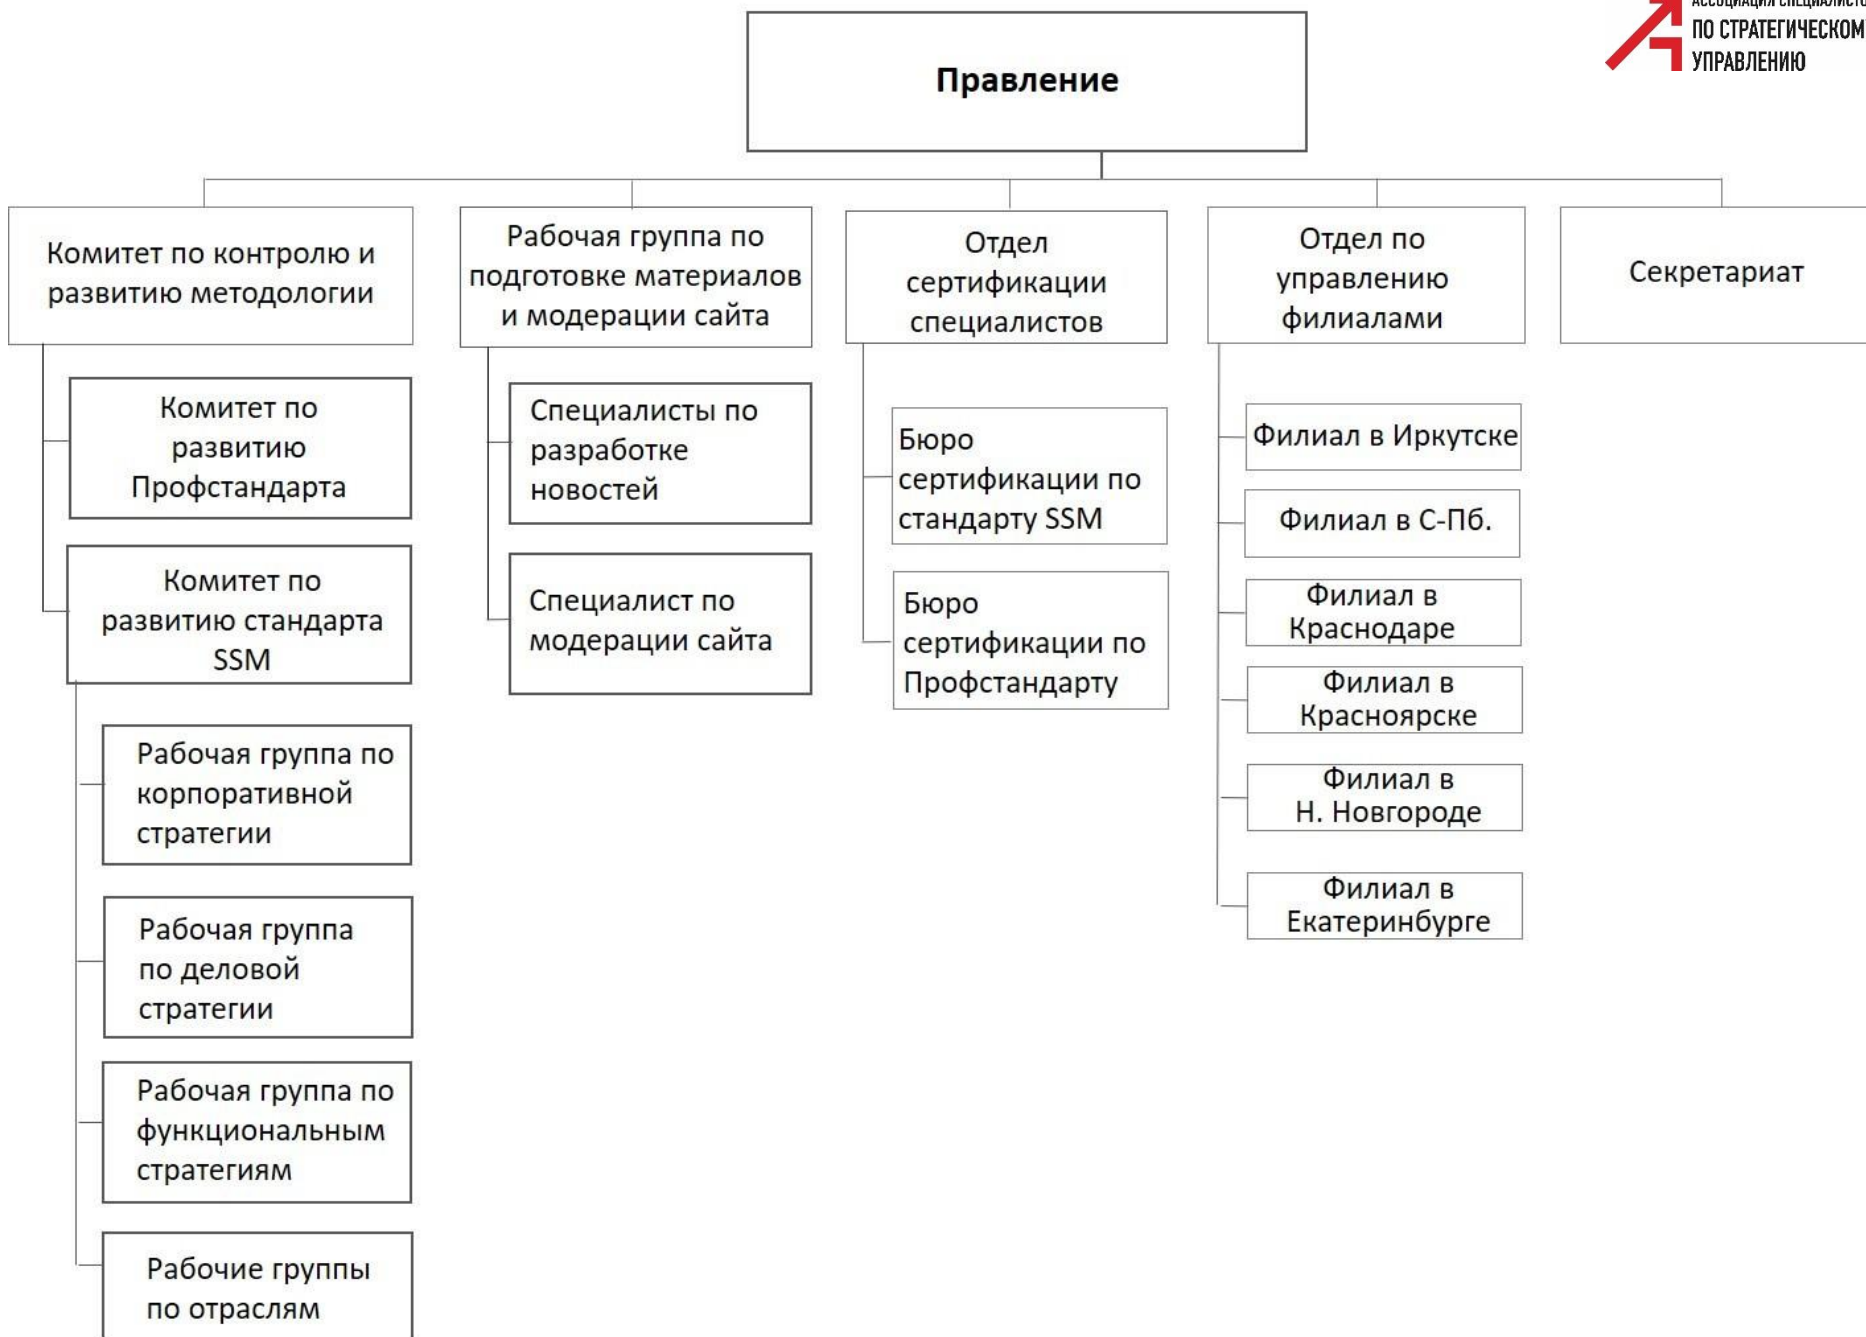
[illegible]
ПО СТРАТЕГИЧЕСКОМ
УПРАВЛЕНИЮ

Правление

Комитет по контролю и развитию методологии

Комитет по развитию Профстандарта

Комитет по развитию стандарта SSM

Рабочая группа по корпоративной стратегии

Рабочая группа по деловой стратегии

Рабочая группа по функциональным стратегиям

Рабочие группы по отраслям

Рабочая группа по подготовке материалов и модерации сайта

Специалисты по разработке новостей

Специалист по модерации сайта

Отдел сертификации специалистов

Бюро сертификации по стандарту SSM

Бюро сертификации по Профстандарту

Отдел по управлению филиалами

Филиал в Иркутске

Филиал в С-Пб.

Филиал в Краснодаре

Филиал в Красноярске

Филиал в Н. Новгороде

Филиал в Екатеринбурге

Секретариат